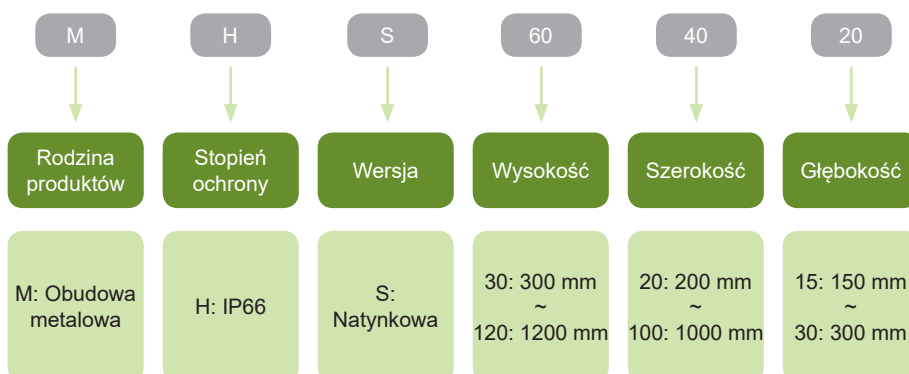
M H S 60 40 20

Rodzina produktów

M: Obudowa metalowa

Stopień ochrony

H: IP66

Wersja

S: Natynkowa

Wysokość

30: 300 mm
~
120: 1200 mm

Szerokość

20: 200 mm
~
100: 1000 mm

Głębokość

15: 150 mm
~
30: 300 mm